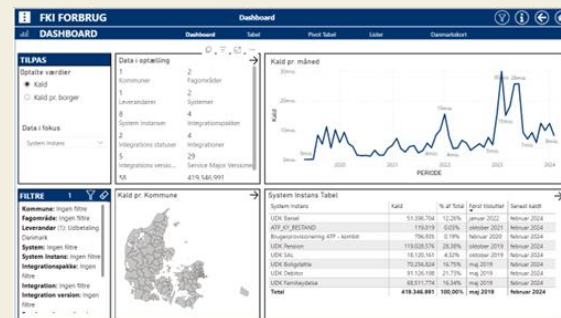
FKI FORBRUG
Dashboard

DASHBOARD
Dashboard Tabel Pivot Tabel Lister Danmarkskort

TILPAS
Optælle værdier
Kald
Kald pr. borger

Data i fokus
System Instans

Data i optælling
1
Kommuner
2
Fagområder
1
Leverandører
2
Systemer
8
System Instanser
4
Integrationspakker
2
Integrations statuser
4
Integrationer
5
Integrations versio...
29
Service Major Versioner
55
419.346.991

Kald pr. måned
Kald
PERIODE
2020 2021 2022 2023 2024

FILTRE 1
Kommune: Ingen filtre
Fagområde: Ingen filtre
Leverandør (1): Udbetaling Danmark
System: Ingen filtre
System Instans: Ingen filtre
Integrationspakke: Ingen filtre
Integration: Ingen filtre
Integration version: Ingen filtre

Kald pr. Kommune

System Instans Tabel

| System Instans | Kald | % af Total | Første tilslutter | Senest kaldt |
|---|---|---|---|---|
| UDK Sensel | 51.396.704 | 12,26% | januar 2022 | februar 2024 |
| ATP_KY_RESTAND | 119.019 | 0,03% | oktober 2021 | februar 2024 |
| Brugerprovisionering ATP - kombit | 796.935 | 0,19% | februar 2020 | februar 2024 |
| UDK Pension | 119.028.576 | 28,38% | oktober 2019 | februar 2024 |
| UDK SAL | 18.120.161 | 4,32% | oktober 2019 | februar 2024 |
| UDK Boligstøtte | 70.256.824 | 16,75% | maj 2019 | februar 2024 |
| UDK Debitor | 91.126.198 | 21,73% | maj 2019 | februar 2024 |
| UDK Familieydelse | 68.511.774 | 16,34% | maj 2019 | februar 2024 |
| Total | 419.346.991 | 100,00% | maj 2019 | februar 2024 |